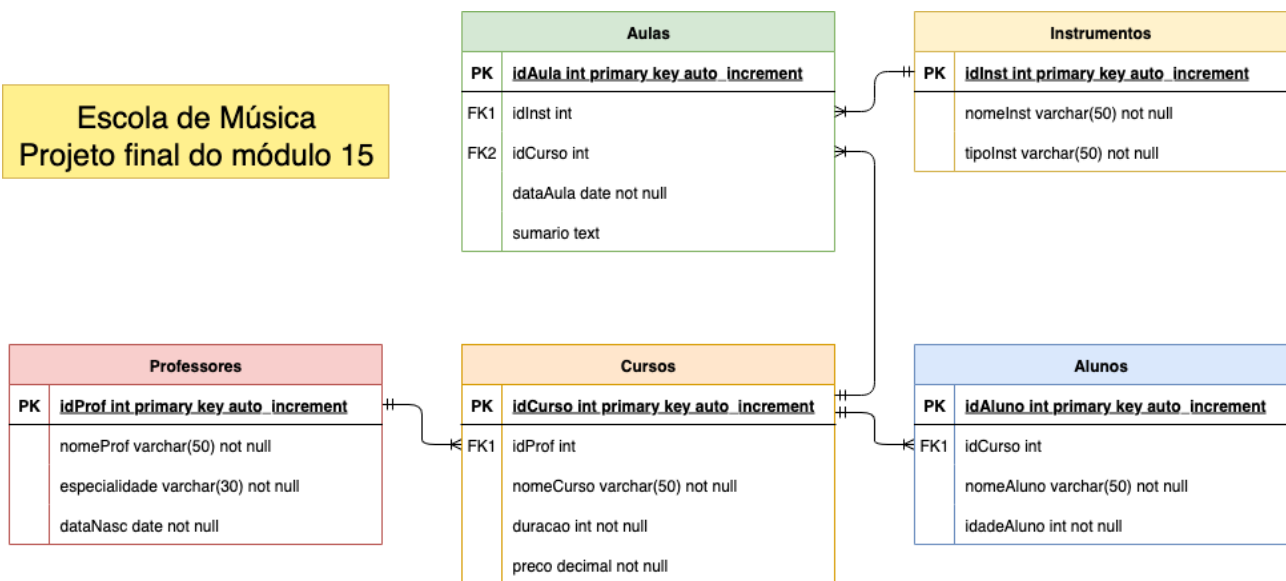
Escola de Música
Projeto final do módulo 15

Aulas

| PK | idAula int primary key auto_increment |
|---|---|
| FK1 | idInst int |
| FK2 | idCurso int |
| | dataAula date not null |
| | sumario text |

Instrumentos

| PK | idInst int primary key auto_increment |
|---|---|
| | nomeInst varchar(50) not null |
| | tipoInst varchar(50) not null |

Professores

| PK | idProf int primary key auto_increment |
|---|---|
| | nomeProf varchar(50) not null |
| | especialidade varchar(30) not null |
| | dataNasc date not null |

Cursos

| PK | idCurso int primary key auto_increment |
|---|---|
| FK1 | idProf int |
| | nomeCurso varchar(50) not null |
| | duracao int not null |
| | preco decimal not null |

Alunos

| PK | idAluno int primary key auto_increment |
|---|---|
| FK1 | idCurso int |
| | nomeAluno varchar(50) not null |
| | idadeAluno int not null |